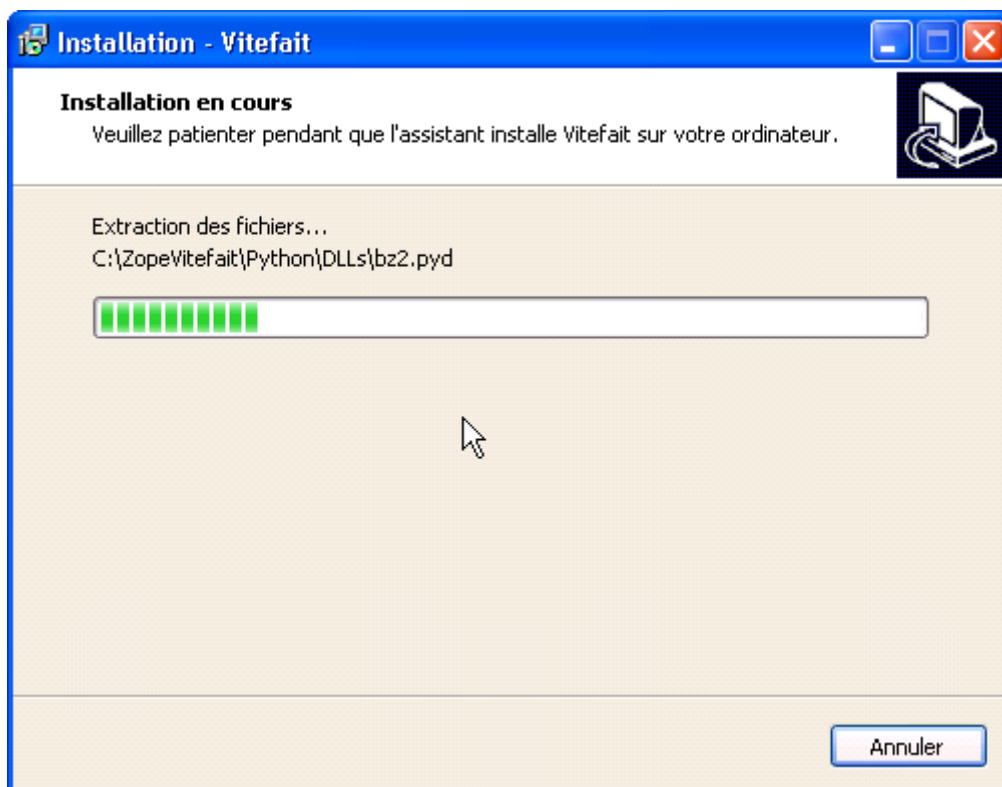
Installation - Vitefait

Installation en cours
Veuillez patienter pendant que l'assistant installe Vitefait sur votre ordinateur.

Extraction des fichiers...
C:\ZopeVitefait\Python\DLLs\bz2.pyd

Annuler